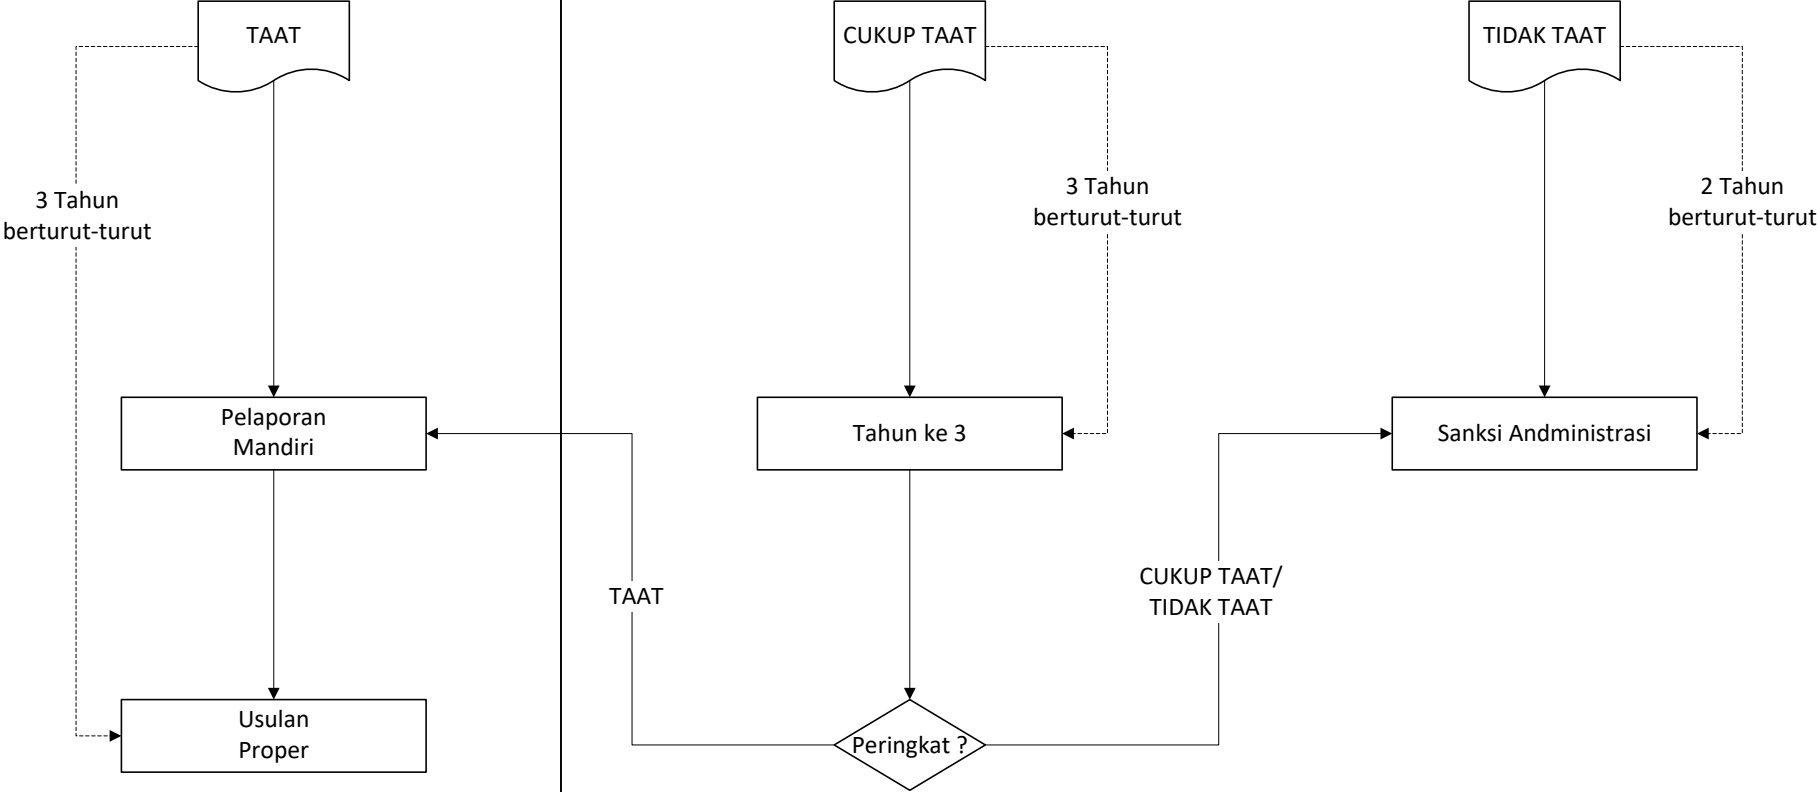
TAAT

3 Tahun
berturut-turut

Pelaporan
Mandiri

Usulan
Proper

CUKUP TAAT

3 Tahun
berturut-turut

Tahun ke 3

TAAT

Peringkat ?

CUKUP TAAT/
TIDAK TAAT

TIDAK TAAT

2 Tahun
berturut-turut

Sanksi Andministrasi